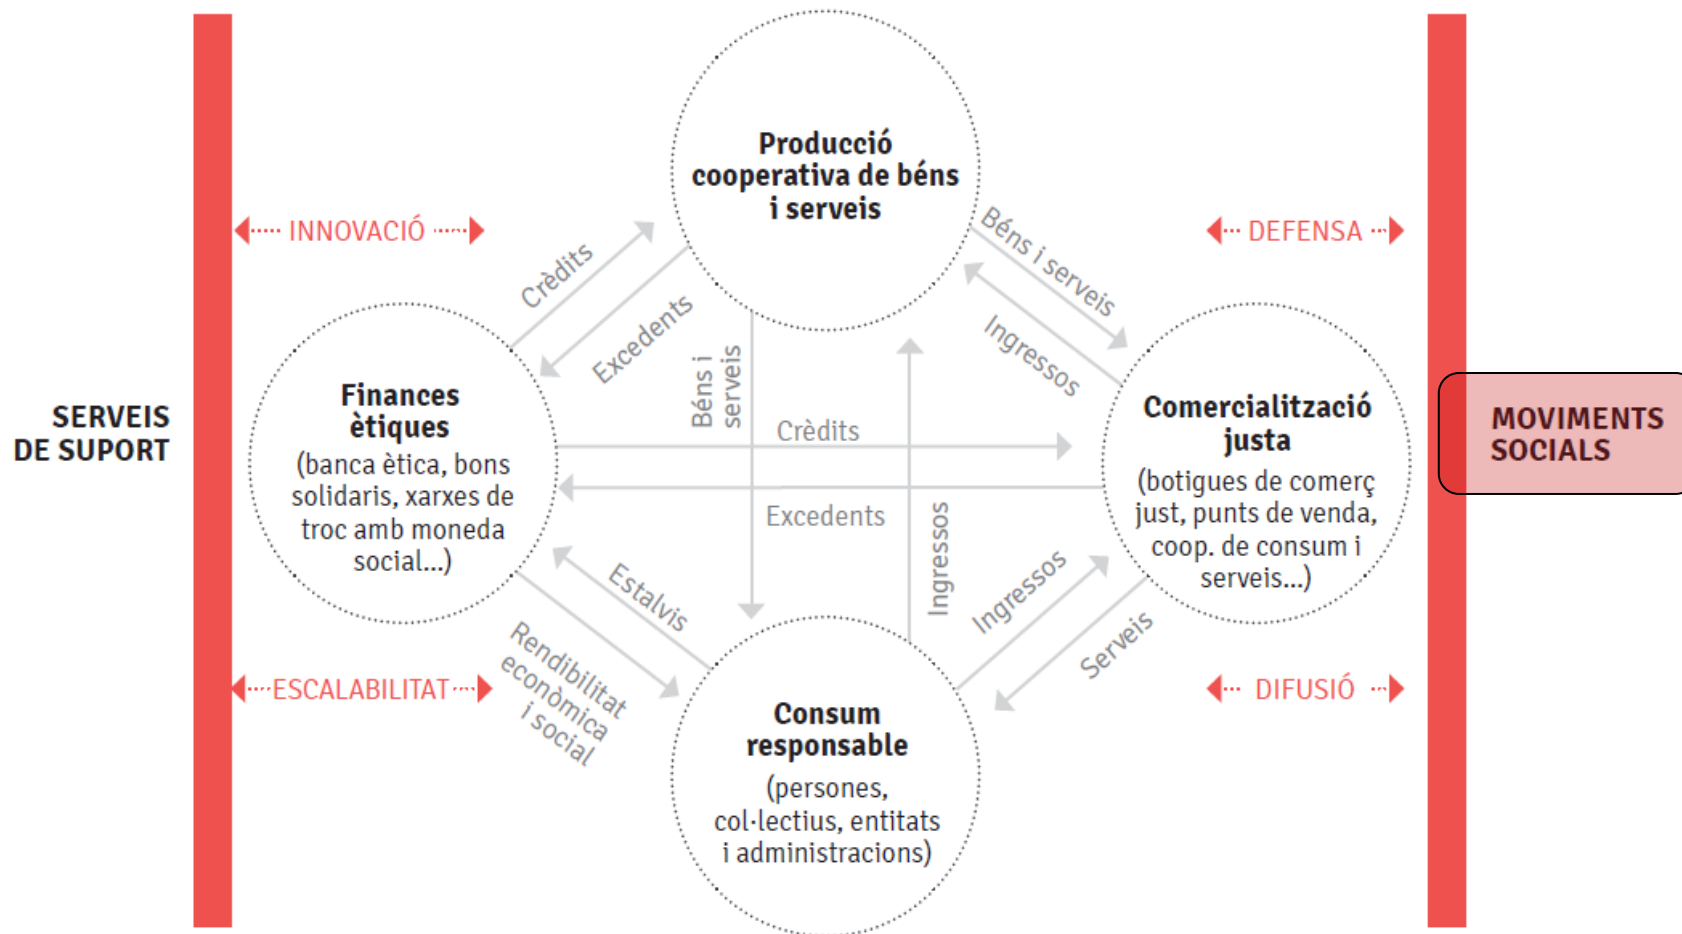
SERVEIS DE SUPORT

INNOVACIÓ

ESCALABILITAT

Producció cooperativa de béns i serveis

Crèdits

Excedents

Béns i serveis

Ingressos

Finances ètiques
(banca ètica, bons solidaris, xarxes de troc amb moneda social...)

Béns i serveis

Crèdits

Excedents

Ingressos

Comercialització justa
(botigues de comerç just, punts de venda, coop. de consum i serveis...)

Estalvis

Rendibilitat econòmica i social

Ingressos

Serveis

Consum responsable
(persones, col·lectius, entitats i administracions)

DEFENSA

DIFUSIÓ

MOVIMENTS SOCIALS